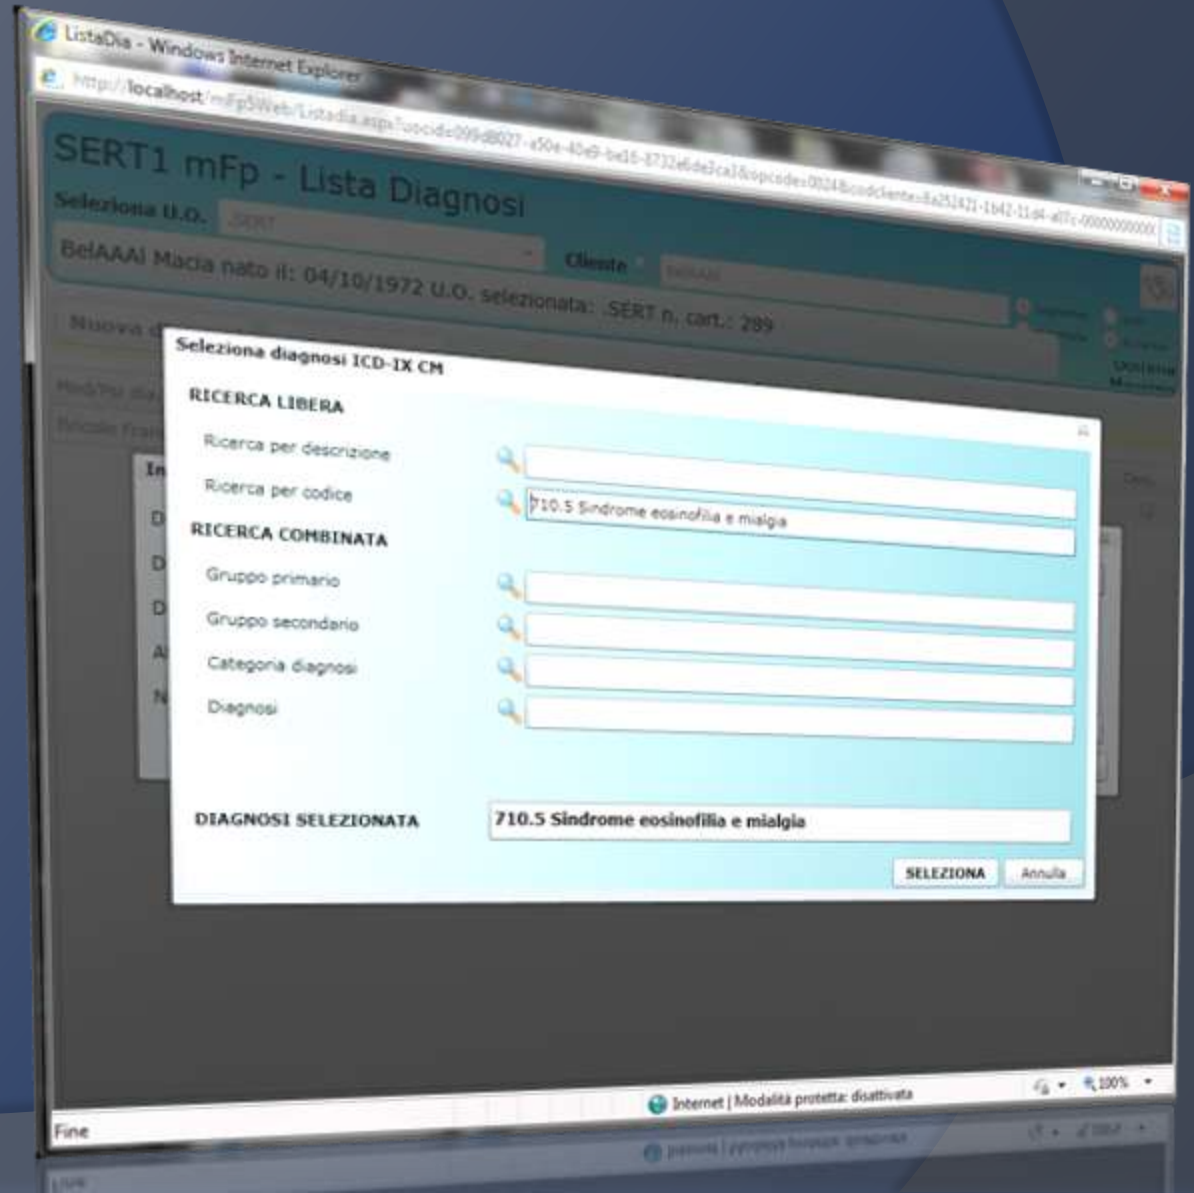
ListaDia - Windows Internet Explorer

http://localhost/mFpSWeb/Listadia.aspx?uocide099d8027-a50e-40e9-be16-8732e6de2ca3&opcode=0024&codcliente=8a252421-1b42-11d4-a07c-000000000000

SERT1 mFp - Lista Diagnosi

Seleziona U.O. SERT

BelAAAl Macia nato il: 04/10/1972 U.O. selezionata: SERT n. cart.: 289

Cliente

Nuova

Seleziona diagnosi ICD-IX CM

RICERCA LIBERA

Ricerca per descrizione

Ricerca per codice

710.5 Sindrome eosinofilia e mialgia

RICERCA COMBINATA

Gruppo primario

Gruppo secondario

Categoria diagnosi

Diagnosi

DIAGNOSI SELEZIONATA

710.5 Sindrome eosinofilia e mialgia

SELEZIONA

Annulla

Fine

Internet | Modalità protetta: disattivata

100%